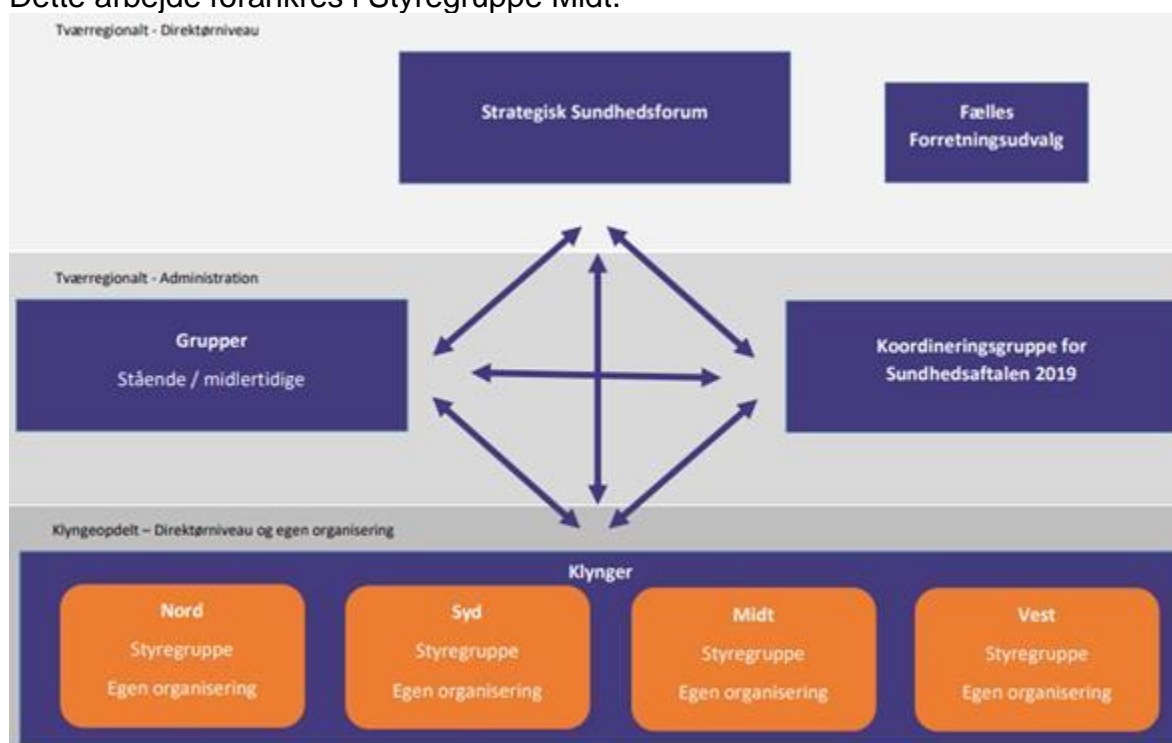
Dette arbejde forankres i Styregruppe Midt.

Tværregionalt - Direktørniveau

Strategisk Sundhedsforum

Fælles Forretningsudvalg

Tværregionalt - Administration

Grupper
Stående / midlertidige

Koordineringsgruppe for Sundhedsaftalen 2019

Klyngeopdelt – Direktørniveau og egen organisering

Klynger

Nord
Styregruppe
Egen organisering

Syd
Styregruppe
Egen organisering

Midt
Styregruppe
Egen organisering

Vest
Styregruppe
Egen organisering